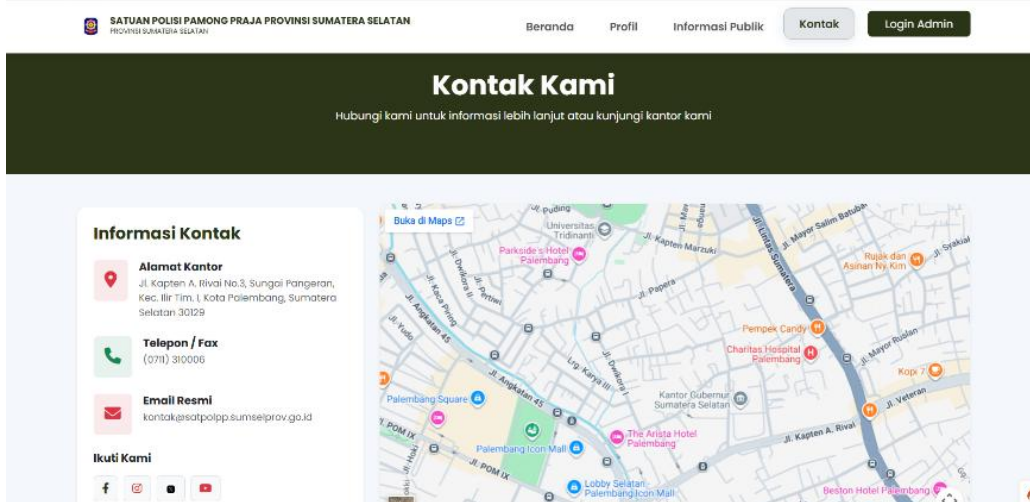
SATUAN POLISI PAMONG PRAJA PROVINSI SUMATERA SELATAN
PROVINSI SUMATERA SELATAN

Beranda Profil Informasi Publik Kontak Login Admin

Kontak Kami

Hubungi kami untuk informasi lebih lanjut atau kunjungi kantor kami

Informasi Kontak

Alamat Kantor
Jl. Kapten A. Rivai No.3, Sungai Pangeran, Kec. Ilir Tim. I, Kota Palembang, Sumatera Selatan 30129

Telepon / Fax
(0711) 310006

Email Resmi
kontak@satpolpp.sumselprov.go.id

Ikuti Kami

Buka di Maps

Jl. Puding
Universitas Tridinanti
Parkside's Hotel Palembang
Jl. Kapten Marzuki
Jl. Mayor Salim Batubara
Jl. Letnan Sumatera
Rujak dan Asinan Ny. Kim
Jl. Syakial
Jl. Dwikora II
Jl. Pertiwi
Jl. Papera
Jl. Kasa Puring
Jl. Angkatan 45
Jl. Yudo
Pempek Candy
Charitas Hospital Palembang
Jl. Mayor Ruslan
Lrg. Karya III
Jl. Dwikora I
Kopi 7
Kantor Gubernur Sumatera Selatan
Palembang Square
Jl. Angkatan 45
Jl. Veteran
POM IX
Jl. Kapten A. Rivai
The Arista Hotel Palembang
Palembang Icon Mall
Jl. POM IX
Lobby Selatan Palembang Icon Mall
Beston Hotel Palembang